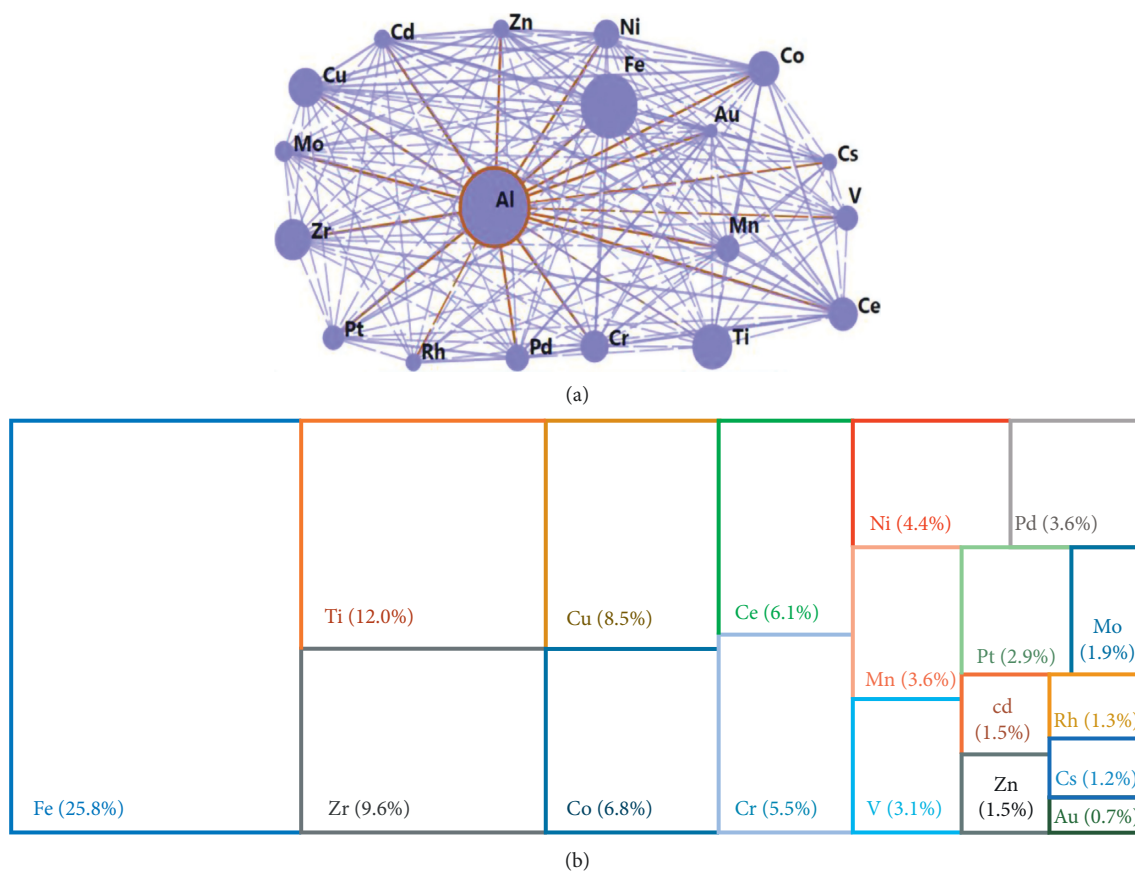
Cd Zn Ni Co Cu Fe Au Mo Cs Al V Zr Mn Ce Pt Rh Pd Cr Ti

(a)

Fe (25.8%)
Ti (12.0%)
Zr (9.6%)
Cu (8.5%)
Co (6.8%)
Ce (6.1%)
Cr (5.5%)
Ni (4.4%)
Pd (3.6%)
Mn (3.6%)
V (3.1%)
Pt (2.9%)
Mo (1.9%)
cd (1.5%)
Zn (1.5%)
Rh (1.3%)
Cs (1.2%)
Au (0.7%)

(b)